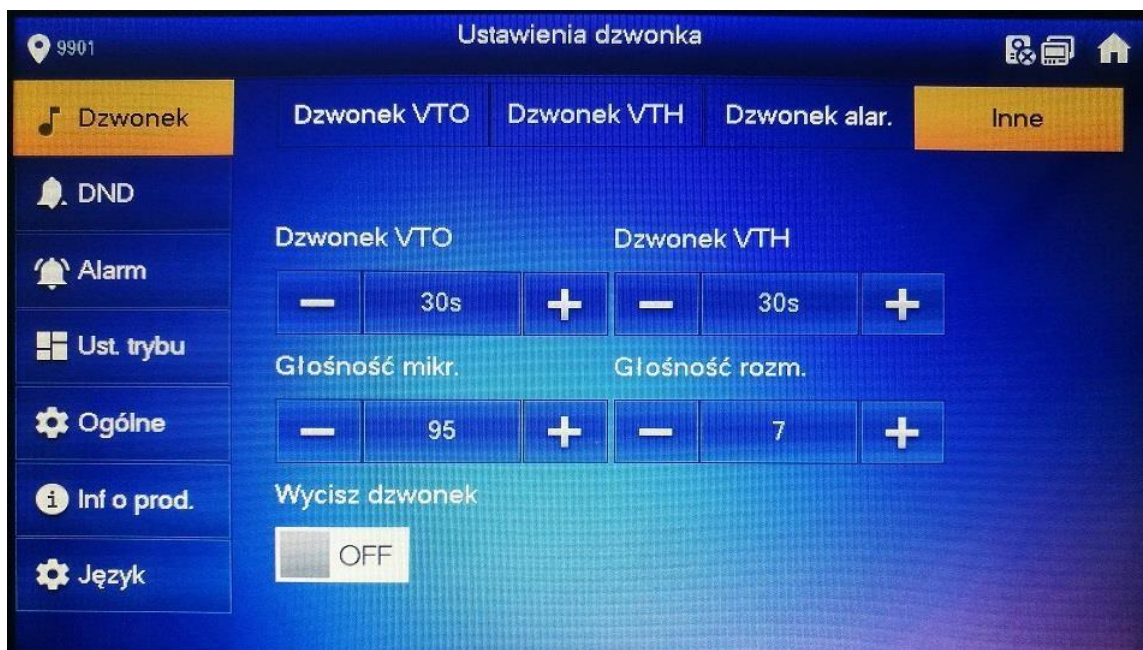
9901

Ustawienia dzwonka

Dzwonek
DND
Alarm
Ust. trybu
Ogólne
Inf o prod.
Język

Dzwonek VTO | Dzwonek VTH | Dzwonek alar. | Inne

Dzwonek VTO
— 30s +

Dzwonek VTH
— 30s +

Głośność mikr.
— 95 +

Głośność rozm.
— 7 +

Wycisz dzwonek
OFF